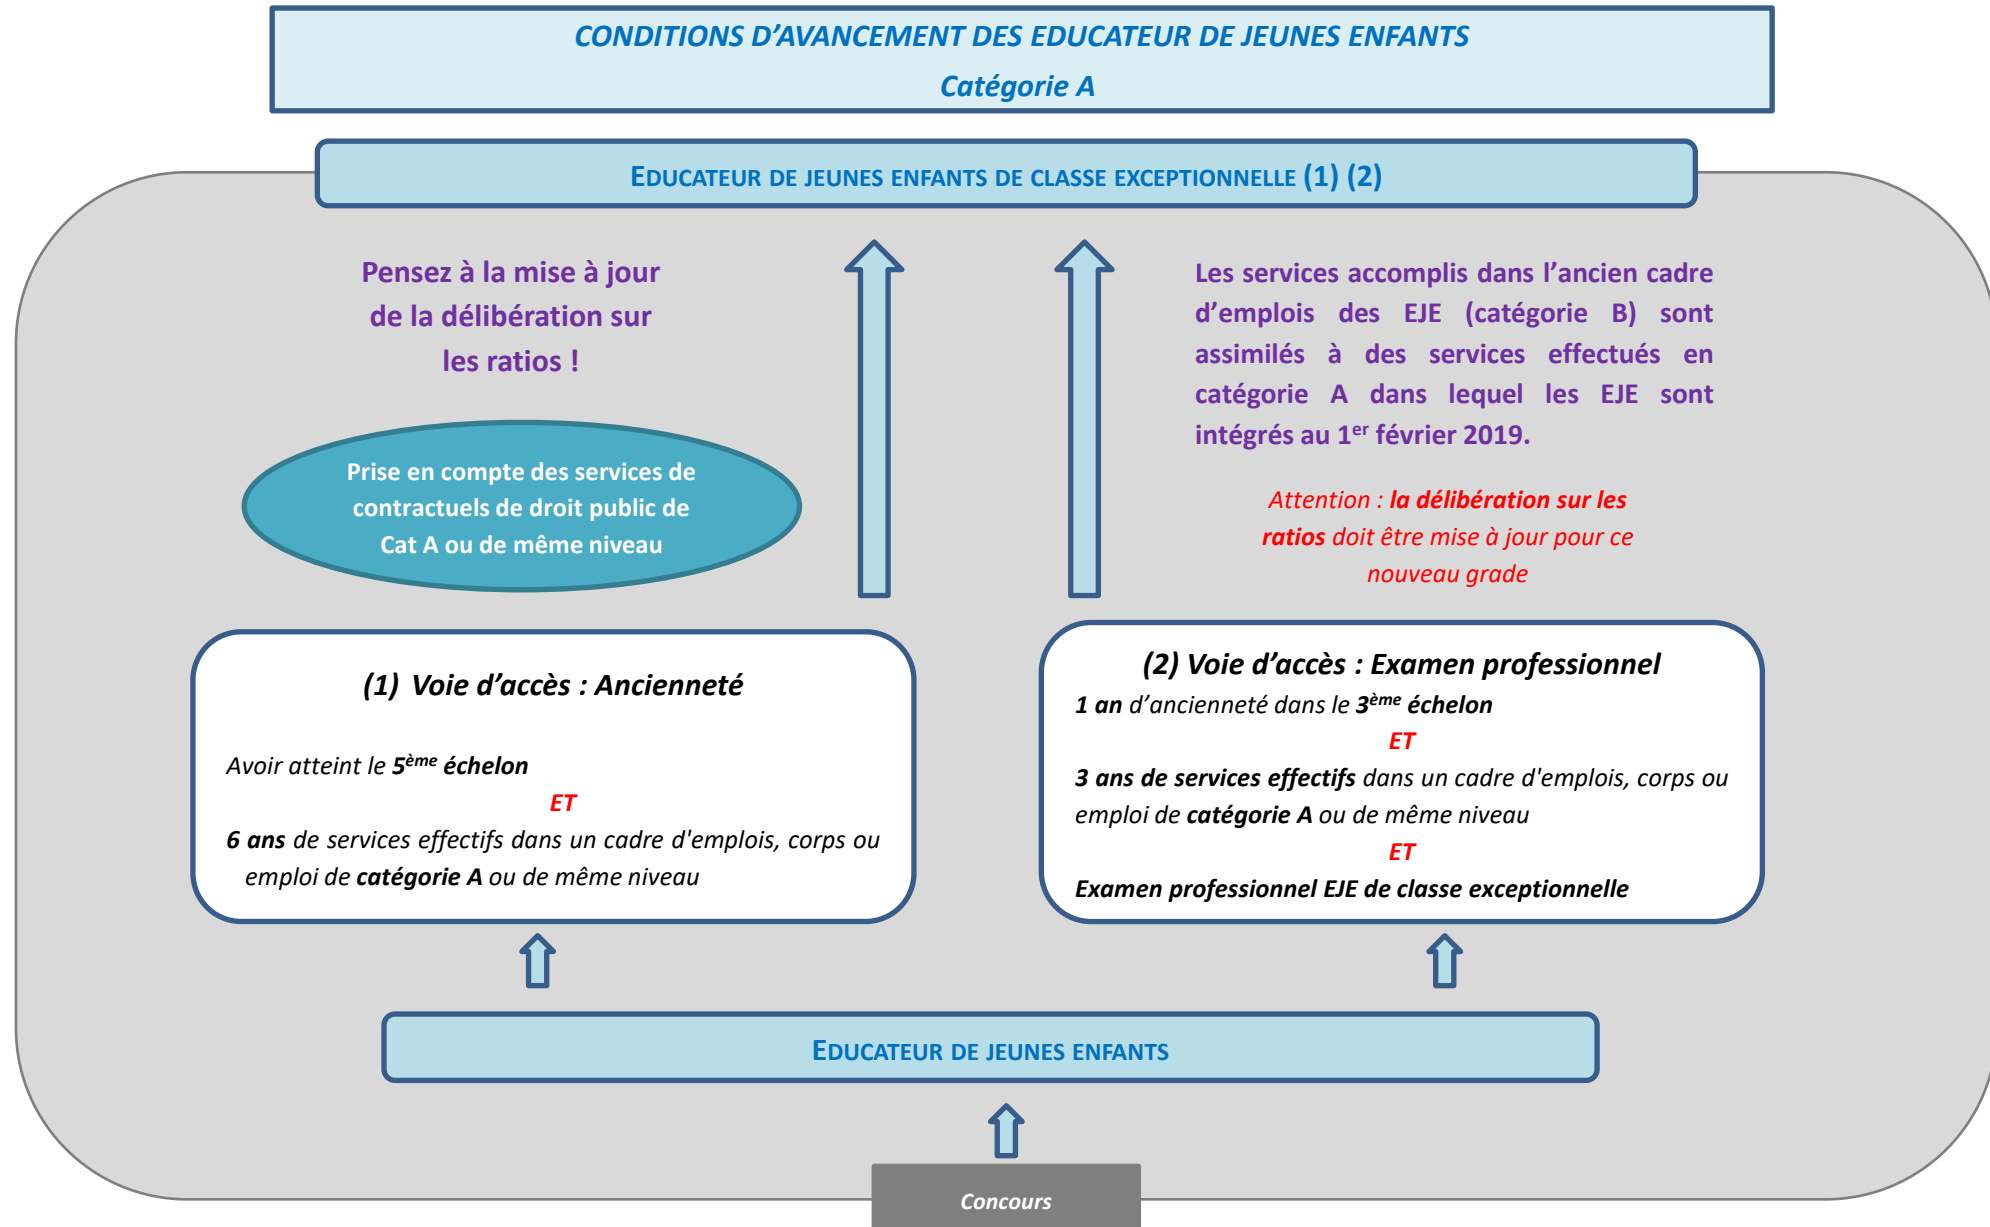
CONDITIONS D'AVANCEMENT DES EDUCATEUR DE JEUNES ENFANTS
Catégorie A

EDUCATEUR DE JEUNES ENFANTS DE CLASSE EXCEPTIONNELLE (1) (2)

Pensez à la mise à jour de la délibération sur les ratios !

Prise en compte des services de contractuels de droit public de Cat A ou de même niveau

Les services accomplis dans l'ancien cadre d'emplois des EJE (catégorie B) sont assimilés à des services effectués en catégorie A dans lequel les EJE sont intégrés au 1$^{er}$ février 2019.

Attention : la délibération sur les ratios doit être mise à jour pour ce nouveau grade

(1) Voie d'accès : Ancienneté

Avoir atteint le 5$^{ème}$ échelon
ET
6 ans de services effectifs dans un cadre d'emplois, corps ou emploi de catégorie A ou de même niveau

(2) Voie d'accès : Examen professionnel
1 an d'ancienneté dans le 3$^{ème}$ échelon
ET
3 ans de services effectifs dans un cadre d'emplois, corps ou emploi de catégorie A ou de même niveau
ET
Examen professionnel EJE de classe exceptionnelle

EDUCATEUR DE JEUNES ENFANTS

Concours